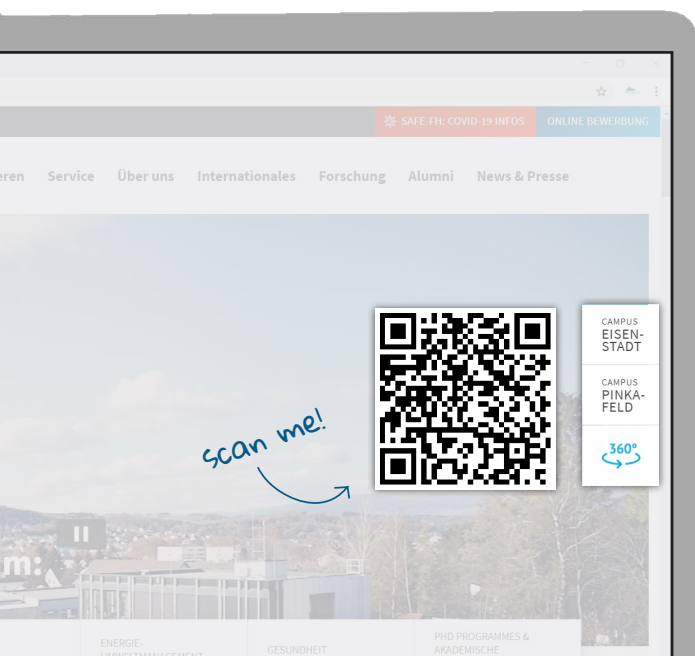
SAFE FH: COVID-19 INFOS ONLINE BEWERBUNG

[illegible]eren Service Über uns Internationales Forschung Alumni News & Presse

scan me!

CAMPUS EISENSTADT

CAMPUS PINKAFELD

360°

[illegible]m:

ENERGIE-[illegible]

GESUNDHEIT

PHD PROGRAMMES & AKADEMISCHE